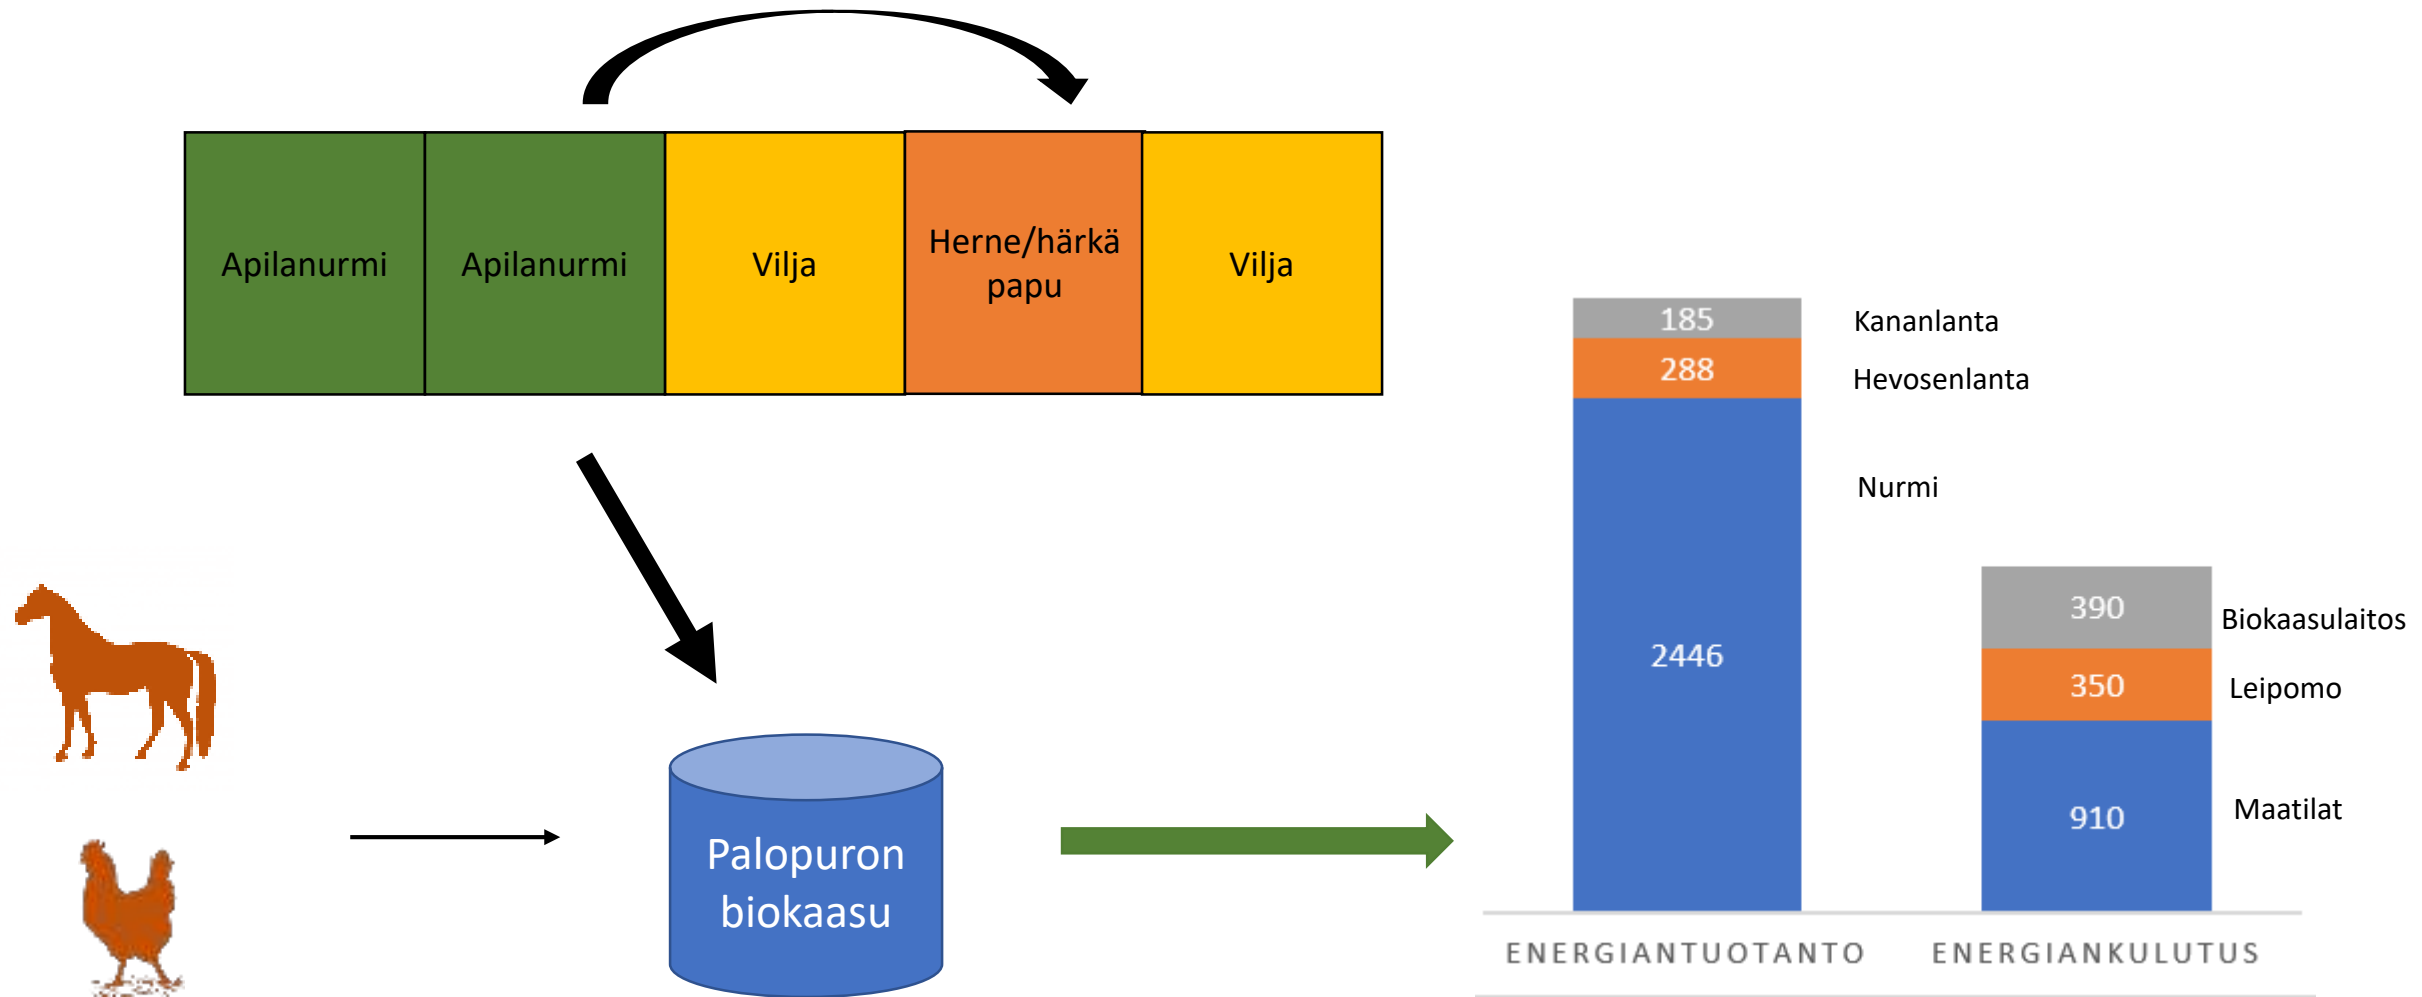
Apilanurmi

Apilanurmi

Vilja

Herne/härkä papu

Vilja

Palopuron biokaasu

185

288

2446

Kananlanta

Hevosenlanta

Nurmi

390

350

910

Biokaasulaitos

Leipomo

Maatilat

ENERGIANTUOTANTO

ENERGIANKULUTUS